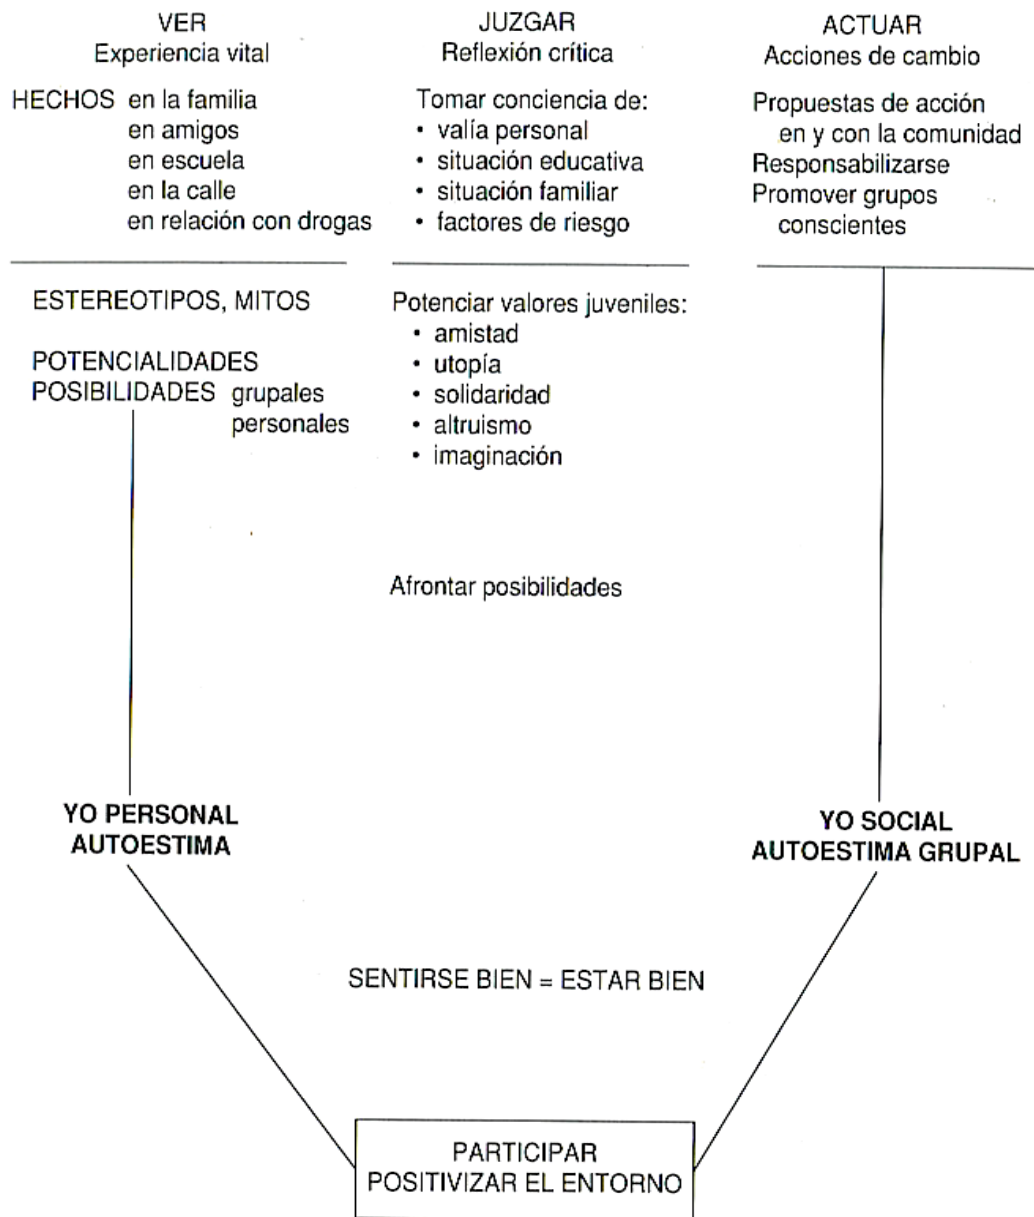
VER
Experiencia vital

HECHOS en la familia
en amigos
en escuela
en la calle
en relación con drogas

ESTEREOTIPOS, MITOS

POTENCIALIDADES
POSIBILIDADES grupales
personales

JUZGAR
Reflexión crítica

Tomar conciencia de:
• valía personal
• situación educativa
• situación familiar
• factores de riesgo

Potenciar valores juveniles:
• amistad
• utopía
• solidaridad
• altruismo
• imaginación

Afrontar posibilidades

ACTUAR
Acciones de cambio

Propuestas de acción en y con la comunidad
Responsabilizarse
Promover grupos conscientes

YO PERSONAL
AUTOESTIMA

YO SOCIAL
AUTOESTIMA GRUPAL

SENTIRSE BIEN = ESTAR BIEN

PARTICIPAR
POSITIVIZAR EL ENTORNO